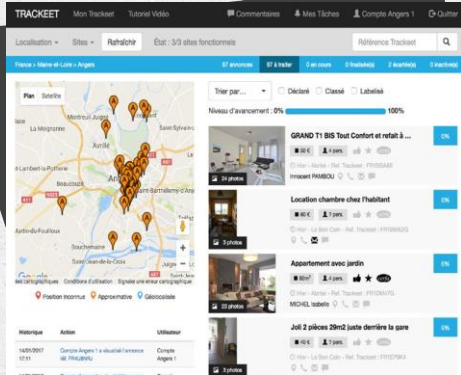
TRACKEET Mon Trackeet Tutoriel Vidéo

Commentaires Mes Tâches Compte Angers 1 Quitter

Localisation Sites Rafraîchir État : 3/3 sites fonctionnels

Référence Trackeet

France » Maine-et-Loire » Angers

87 annonces 67 à traiter 0 en cours 0 finalisée(s) 2 écartée(s) 0 inactive(s)

Plan Satellite

Avrillé

Angers

Beaucouzé

Saint-Barthélemy-d'Anjou

Trélazé

Sainte-Gemmes-sur-Loire

Bouchemaine

Soulaines-sur-Aubance

Google

Données cartographiques Conditions d'utilisation Signaler une erreur cartographique

Position inconnue Approximative Géolocalisée

| Historique | Action | Utilisateur |
|---|---|---|
| 14/01/2017 11:11 | Compte Angers 1 a visualisé l'annonce FR-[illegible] | Compte Angers 1 |

Trier par... Déclaré Classé Labelisé

Niveau d'avancement : 0% 100%

GRAND T1 BIS Tout Confort et refait à ...
24 photos
Innocent PAMBOU
0%

Location chambre chez l'habitant
3 photos
0%

Appartement avec jardin
23 photos
MICHEL Isabelle
0%

Joli 2 pièces 29m2 juste derrière la gare
3 photos
0%